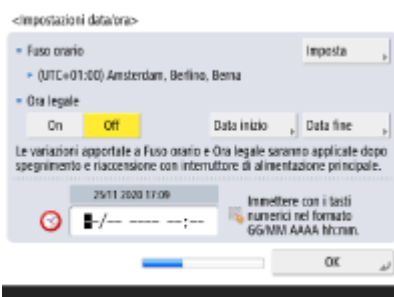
<Impostazioni data/ora>

Fuso orario

Imposta

(UTC+01:00) Amsterdam, Berlino, Berna

Ora legale

On

Off

Data inizio

Data fine

Le variazioni apportate a Fuso orario e Ora legale saranno applicate dopo spegnimento e riaccensione con interruttore di alimentazione principale.

29/11 2020 17:09

■/-- ---- --:--

Immettere con i tasti numerici nel formato GG/MM AAAA hh:mm.

OK